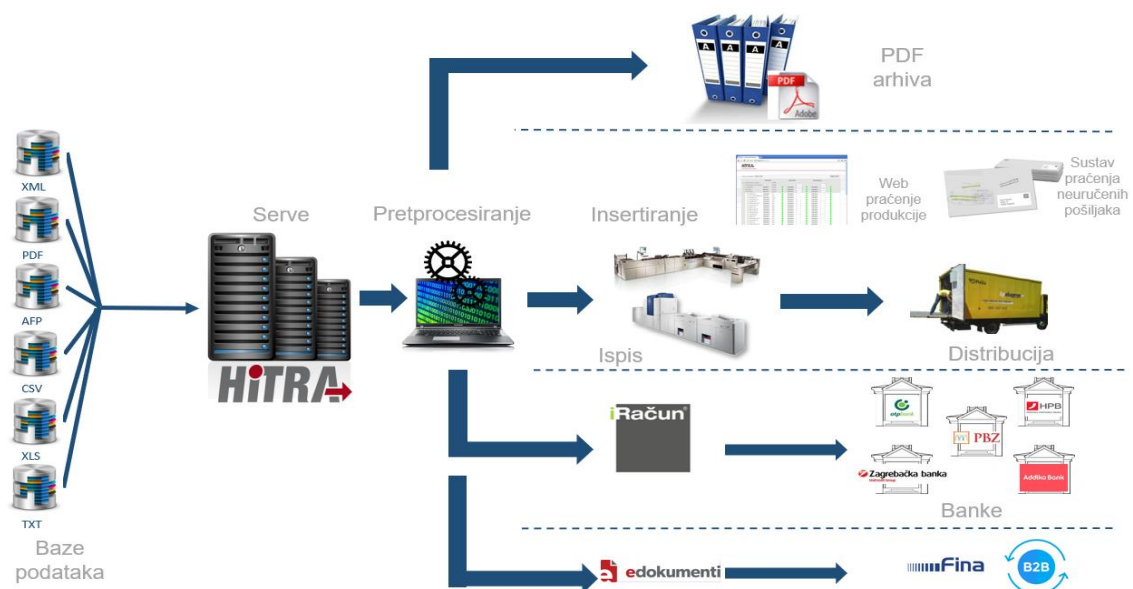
PDF arhiva

Web praćenje produkcije

Sustav praćenja neuručenih pošiljaka

XML

PDF

AFP

CSV

XLS

TXT

Baze podataka

Serve

HiTRA

Pretprocesiranje

Insertiranje

Ispis

Distribucija

iRačun

otpbanka

HPB

PBZ

Zagrebačka banka

Addiko Bank

Banke

edokumenti

Fina

B2B